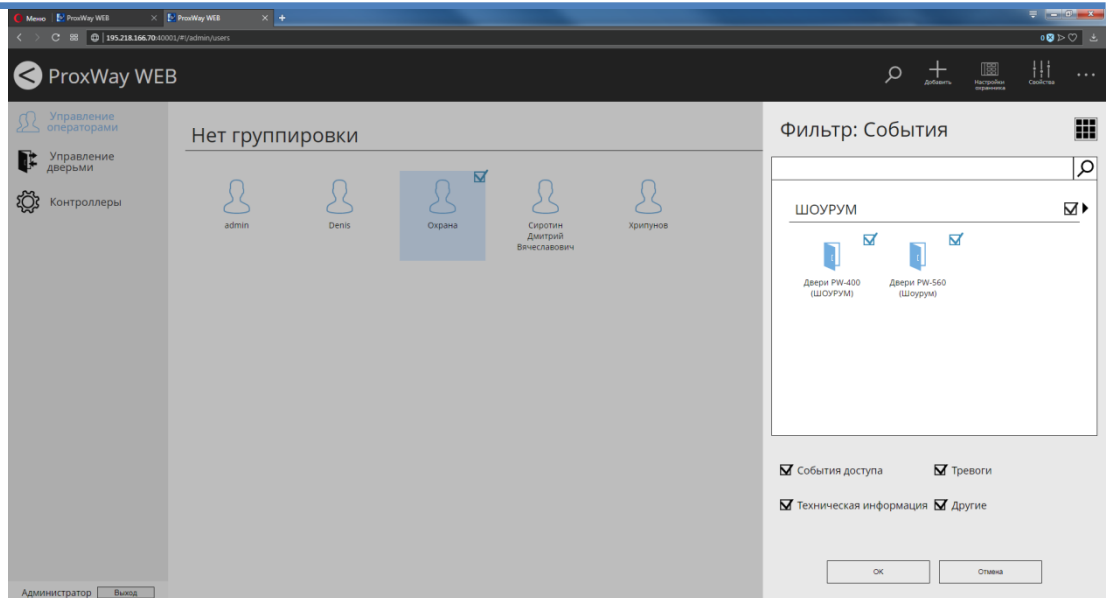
Меню | ProxWay WEB | ProxWay WEB

195.218.166.70:40001/#!/admin/users

ProxWay WEB

Добавить | Настройки охранника | Свойства | ...

Управление операторами

Управление дверьми

Контроллеры

Нет группировки

admin

Denis

Охрана

Сиротин Дмитрий Вячеславович

Хрипунов

Фильтр: События

ШОУРУМ

Двери PW-400 (ШОУРУМ)

Двери PW-560 (Шоурум)

События доступа

Тревоги

Техническая информация

Другие

ОК

Отмена

Администратор | Выход